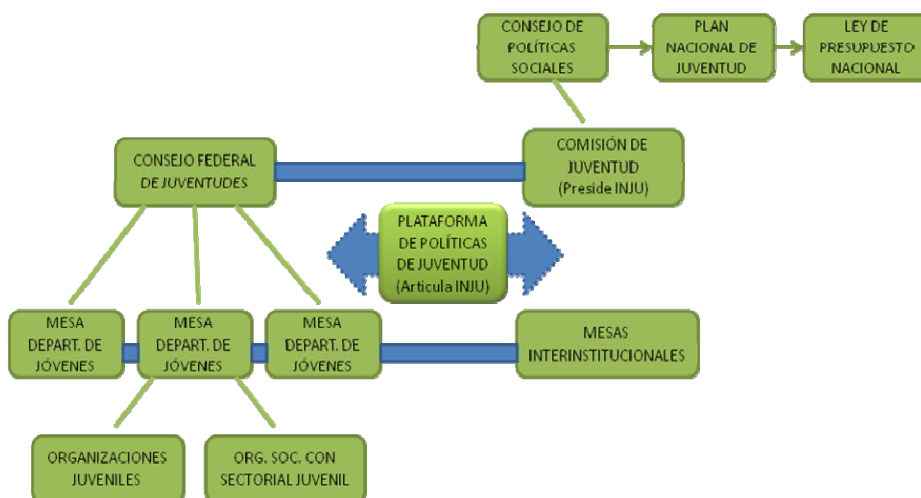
CONSEJO DE POLÍTICAS SOCIALES

PLAN NACIONAL DE JUVENTUD

LEY DE PRESUPUESTO NACIONAL

CONSEJO FEDERAL *DE JUVENTUDES*

COMISIÓN DE JUVENTUD (Preside INJU)

PLATAFORMA DE POLÍTICAS DE JUVENTUD (Articula INJU)

MESA DEPART. DE JÓVENES

MESA DEPART. DE JÓVENES

MESA DEPART. DE JÓVENES

MESAS INTERINSTITUCIONALES

ORGANIZACIONES JUVENILES

ORG. SOC. CON SECTORIAL JUVENIL